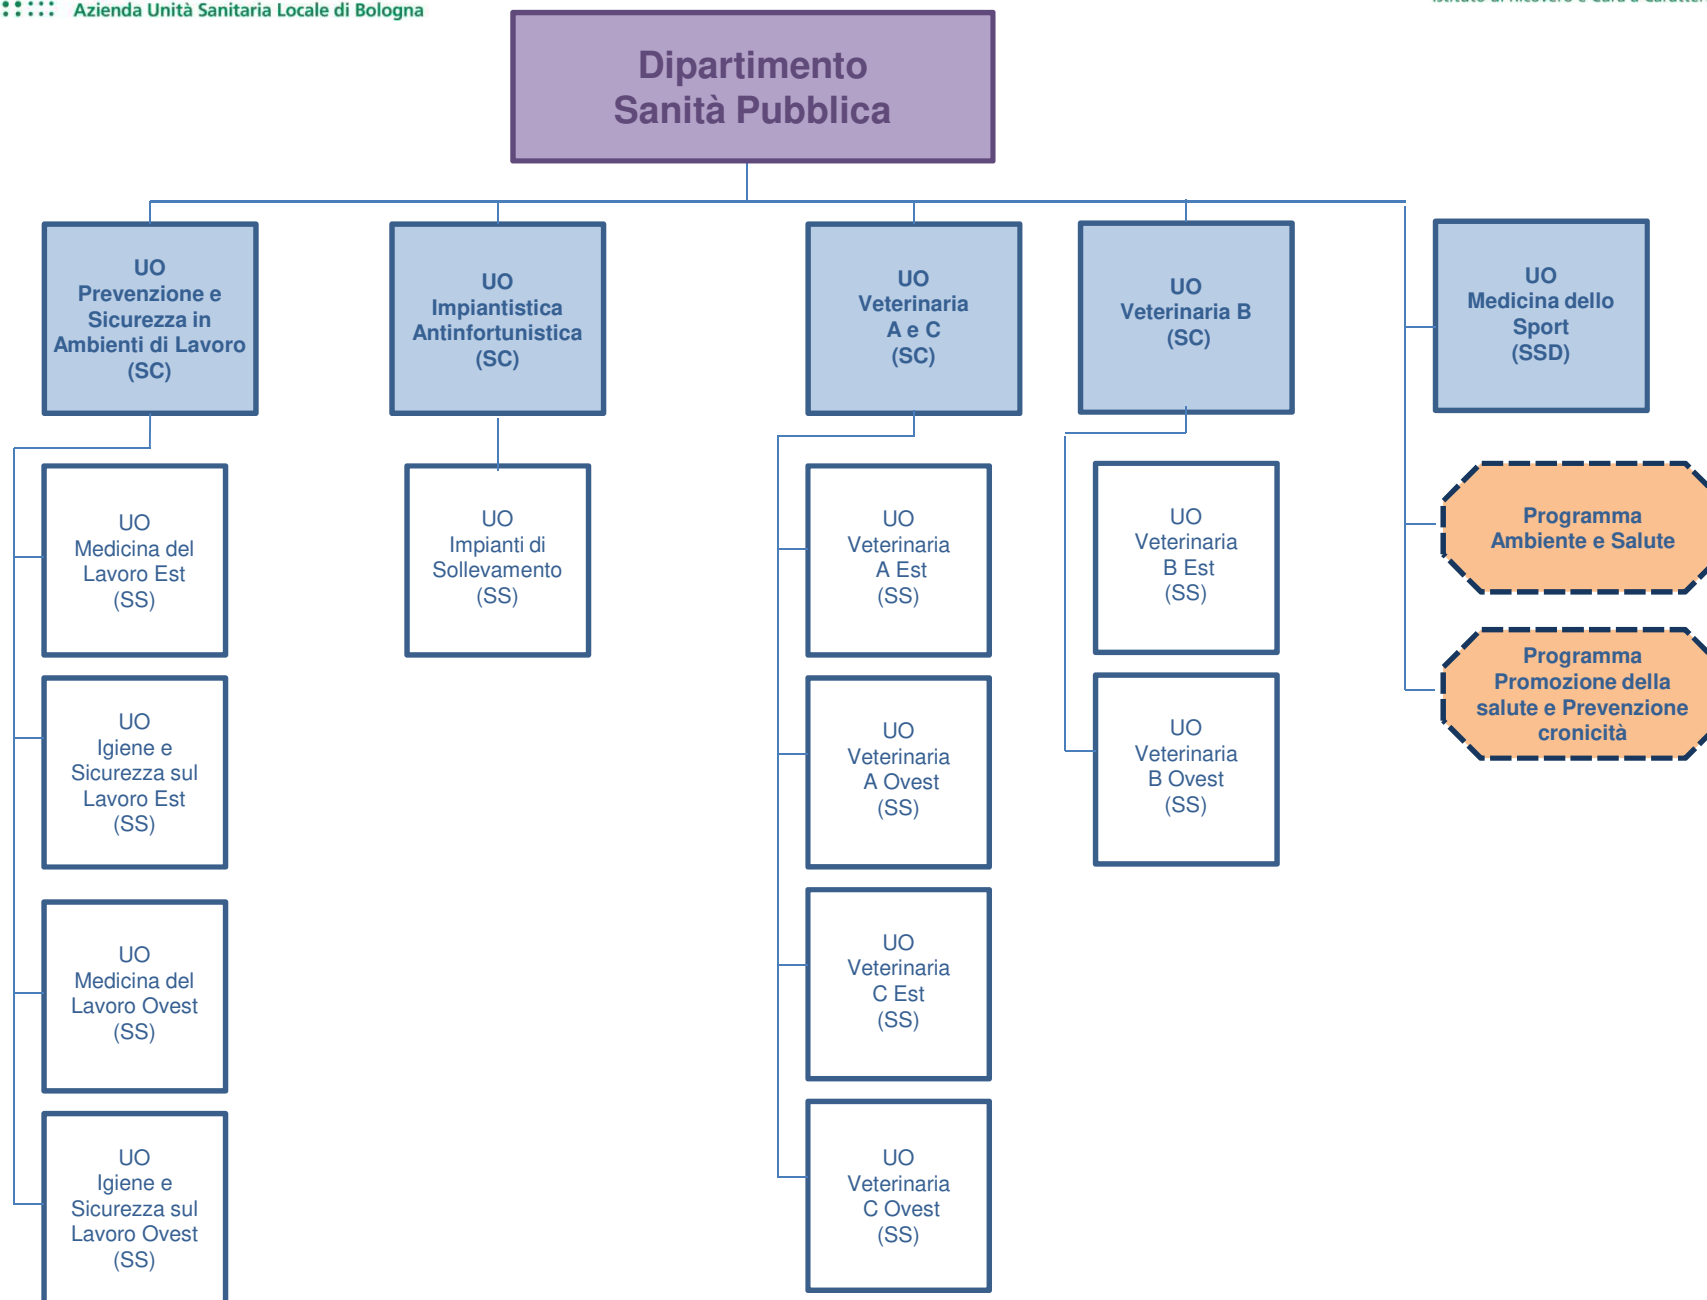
Azienda Unità Sanitaria Locale di Bologna

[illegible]

Dipartimento
Sanità Pubblica

UO
Prevenzione e Sicurezza in Ambienti di Lavoro
(SC)

UO
Impiantistica Antinfortunistica
(SC)

UO
Veterinaria
A e C
(SC)

UO
Veterinaria B
(SC)

UO
Medicina dello Sport
(SSD)

UO
Medicina del Lavoro Est
(SS)

UO
Igiene e Sicurezza sul Lavoro Est
(SS)

UO
Medicina del Lavoro Ovest
(SS)

UO
Igiene e Sicurezza sul Lavoro Ovest
(SS)

UO
Impianti di Sollevamento
(SS)

UO
Veterinaria
A Est
(SS)

UO
Veterinaria
A Ovest
(SS)

UO
Veterinaria
C Est
(SS)

UO
Veterinaria
C Ovest
(SS)

UO
Veterinaria
B Est
(SS)

UO
Veterinaria
B Ovest
(SS)

Programma
Ambiente e Salute

Programma
Promozione della salute e Prevenzione cronicità